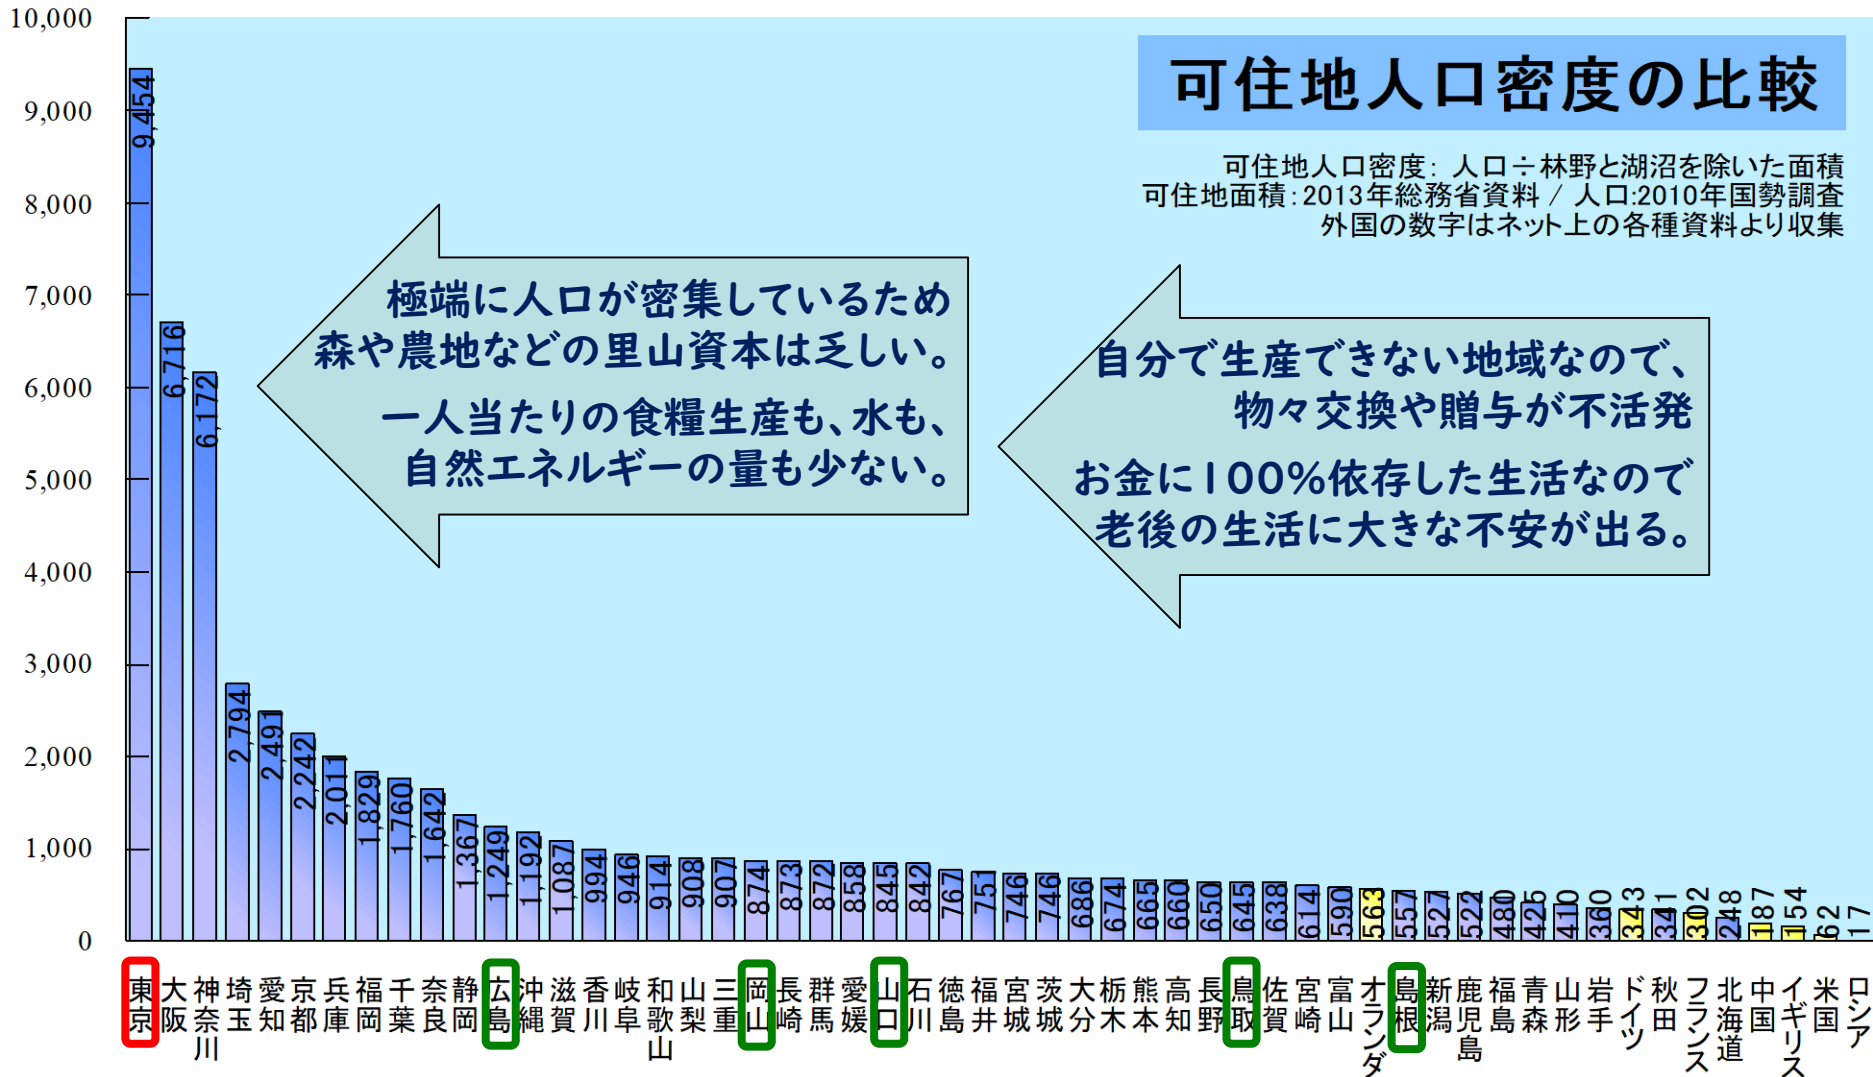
可住地人口密度の比較

可住地人口密度: 人口÷林野と湖沼を除いた面積
可住地面積:2013年総務省資料 / 人口:2010年国勢調査
外国の数字はネット上の各種資料より収集

極端に人口が密集しているため
森や農地などの里山資本は乏しい。

一人当たりの食糧生産も、水も、
自然エネルギーの量も少ない。

自分で生産できない地域なので、
物々交換や贈与が不活発

お金に100%依存した生活なので
老後の生活に大きな不安が出る。

10,000
9,000
8,000
7,000
6,000
5,000
4,000
3,000
2,000
1,000
0

| 東京 | 大阪 | 神奈川 | 埼玉 | 愛知 | 京都 | 兵庫 | 福岡 | 千葉 | 奈良 | 静岡 | 広島 | 沖縄 | 滋賀 | 香川 | 岐阜 | 和歌山 | 山梨 | 三重 | 岡山 | 長崎 | 群馬 | 愛媛 | 山口 | 石川 | 徳島 | 福井 | 宮城 | 茨城 | 大分 | 栃木 | 熊本 | 高知 | 長野 | 鳥取 | 佐賀 | 宮崎 | 富山 | オランダ | 島根 | 新潟 | 鹿児島 | 福島 | 青森 | 山形 | 岩手 | ドイツ | 秋田 | フランス | 北海道 | 中国 | イギリス | 米国 | ロシア |
|---|---|---|---|---|---|---|---|---|---|---|---|---|---|---|---|---|---|---|---|---|---|---|---|---|---|---|---|---|---|---|---|---|---|---|---|---|---|---|---|---|---|---|---|---|---|---|---|---|---|---|---|---|---|
| 9,454 | 6,716 | 6,172 | 2,794 | 2,491 | 2,242 | 2,011 | 1,829 | 1,760 | 1,642 | 1,367 | 1,249 | 1,192 | 1,087 | 994 | 946 | 914 | 908 | 907 | 874 | 873 | 872 | 858 | 845 | 842 | 767 | 751 | 746 | 746 | 686 | 674 | 665 | 660 | 650 | 645 | 638 | 614 | 590 | 563 | 557 | 527 | 522 | 480 | 425 | 410 | 360 | 343 | 341 | 302 | 248 | 187 | 154 | 62 | 17 |